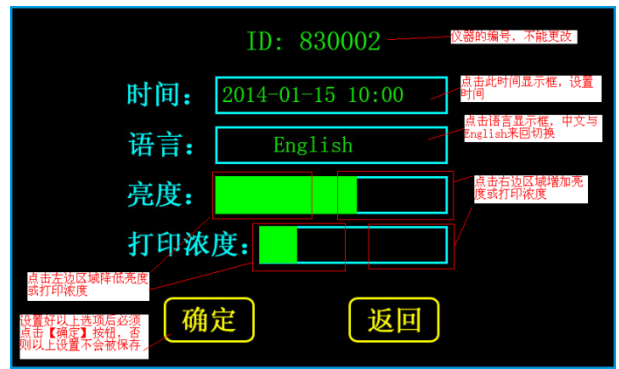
ID: 830002

仪器的编号，不能更改

时间：

2014-01-15 10:00

点击此时间显示框，设置时间

语言：

English

点击语言显示框，中文与English来回切换

亮度：

点击右边区域增加亮度或打印浓度

打印浓度：

点击左边区域降低亮度或打印浓度

设置好以上选项后必须点击【确定】按钮，否则以上设置不会被保存

确定

返回